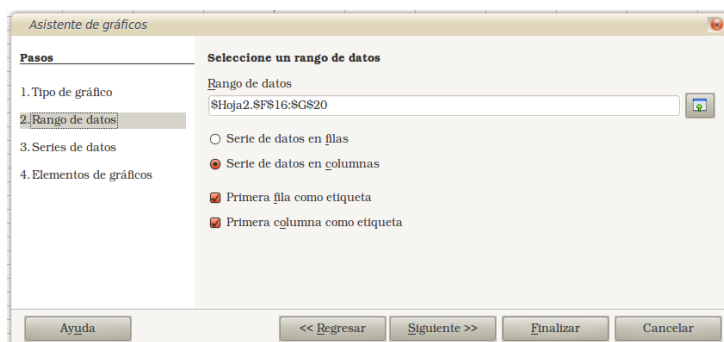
Asistente de gráficos

Pasos

1. Tipo de gráfico

2. Rango de datos

3. Series de datos

4. Elementos de gráficos

Seleccione un rango de datos

Rango de datos

$Hoja2.$F$16:$G$20

Serie de datos en filas

Serie de datos en columnas

Primera fila como etiqueta

Primera columna como etiqueta

Ayuda

<< Regresar

Siguiente >>

Finalizar

Cancelar